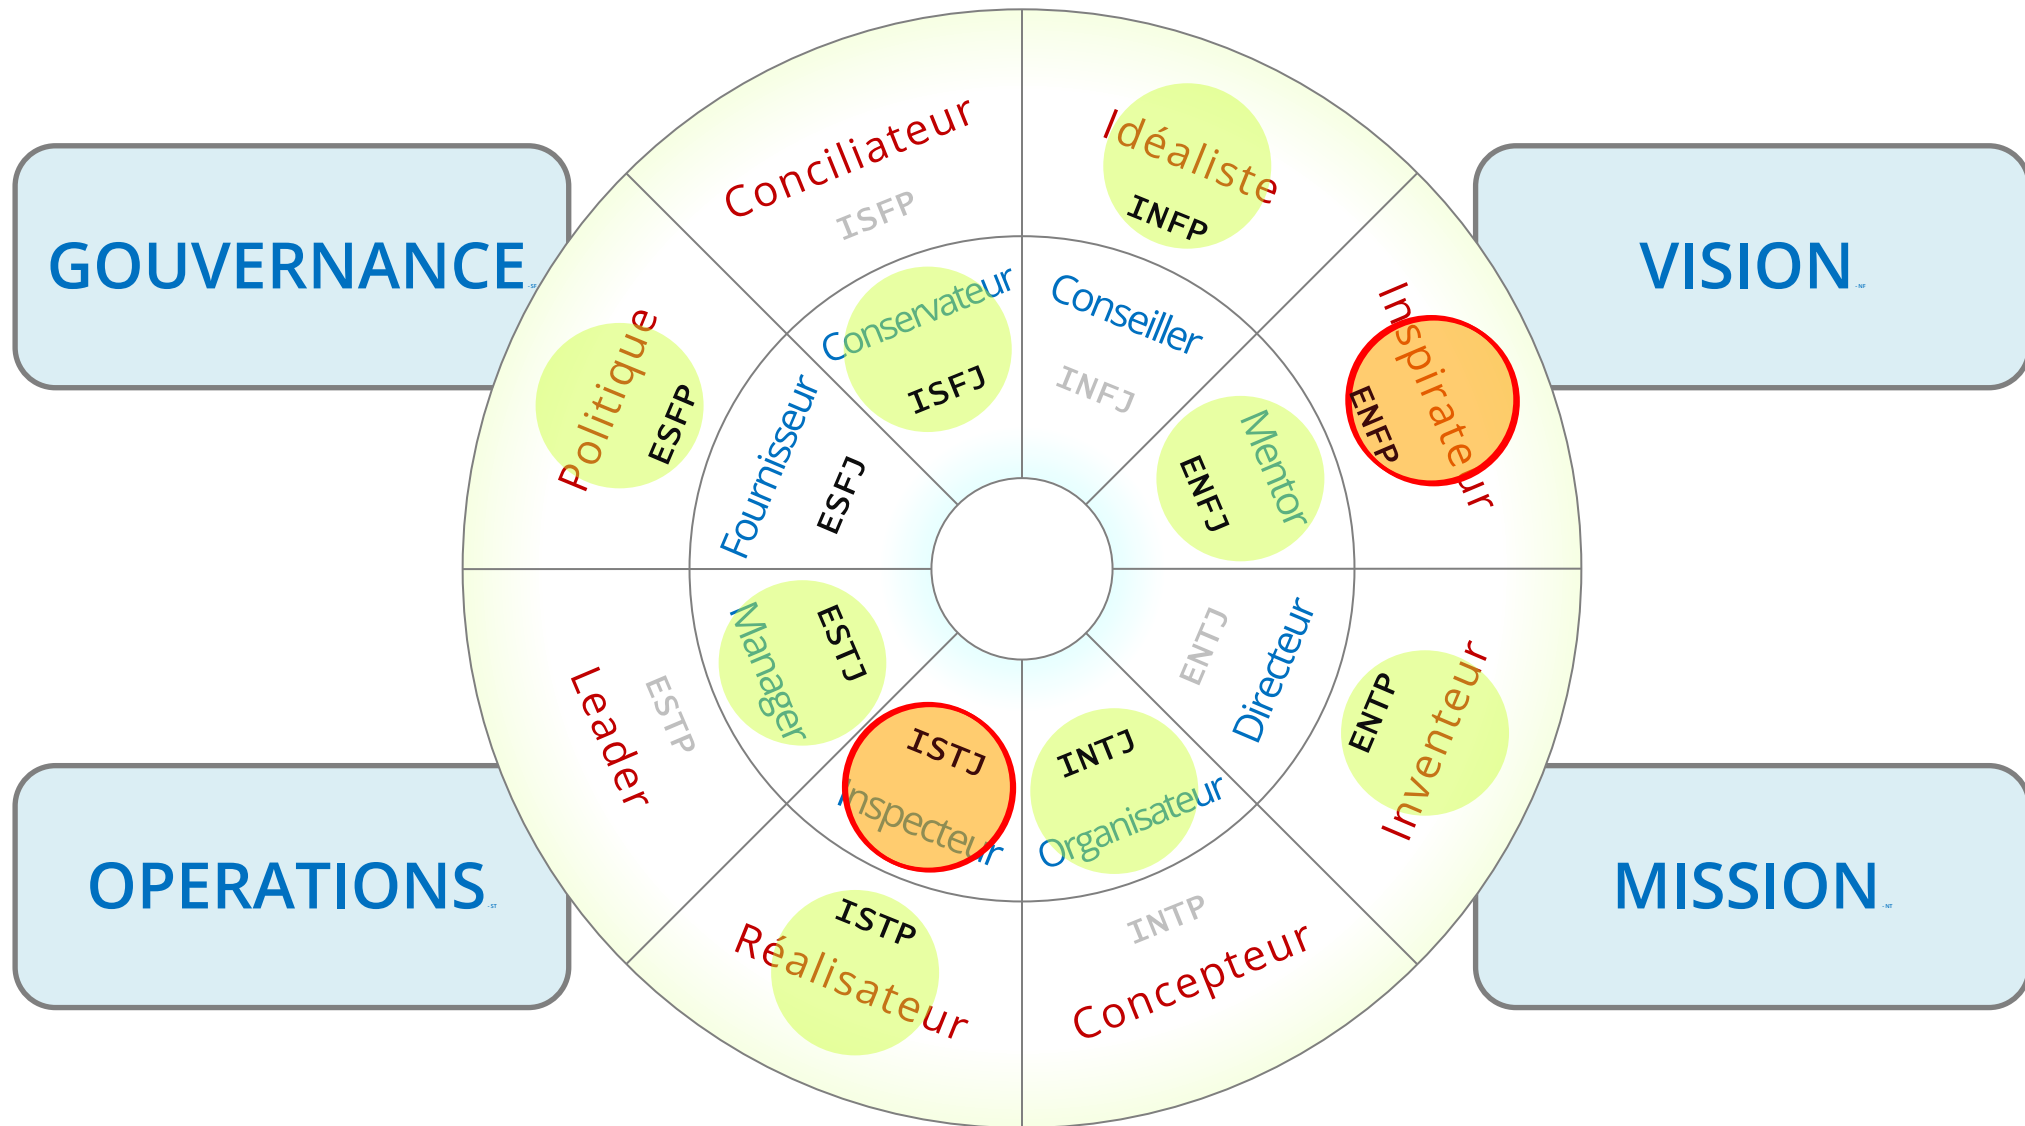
GOUVERNANCE

VISION

OPERATIONS

MISSION

Conciliateur
ISFP

Idéaliste
INFP

Politique
ESFP

Conservateur
ISFJ

Conseiller
INFJ

Inspirateur
ENFP

Fournisseur
ESFJ

Mentor
ENFJ

Manager
ESTJ

ENTJ
Directeur

Leader
ESTP

ISTJ
Inspecteur

INTJ
Organisateur

ENTP
Inventeur

ISTP
Réalisateur

INTP
Concepteur